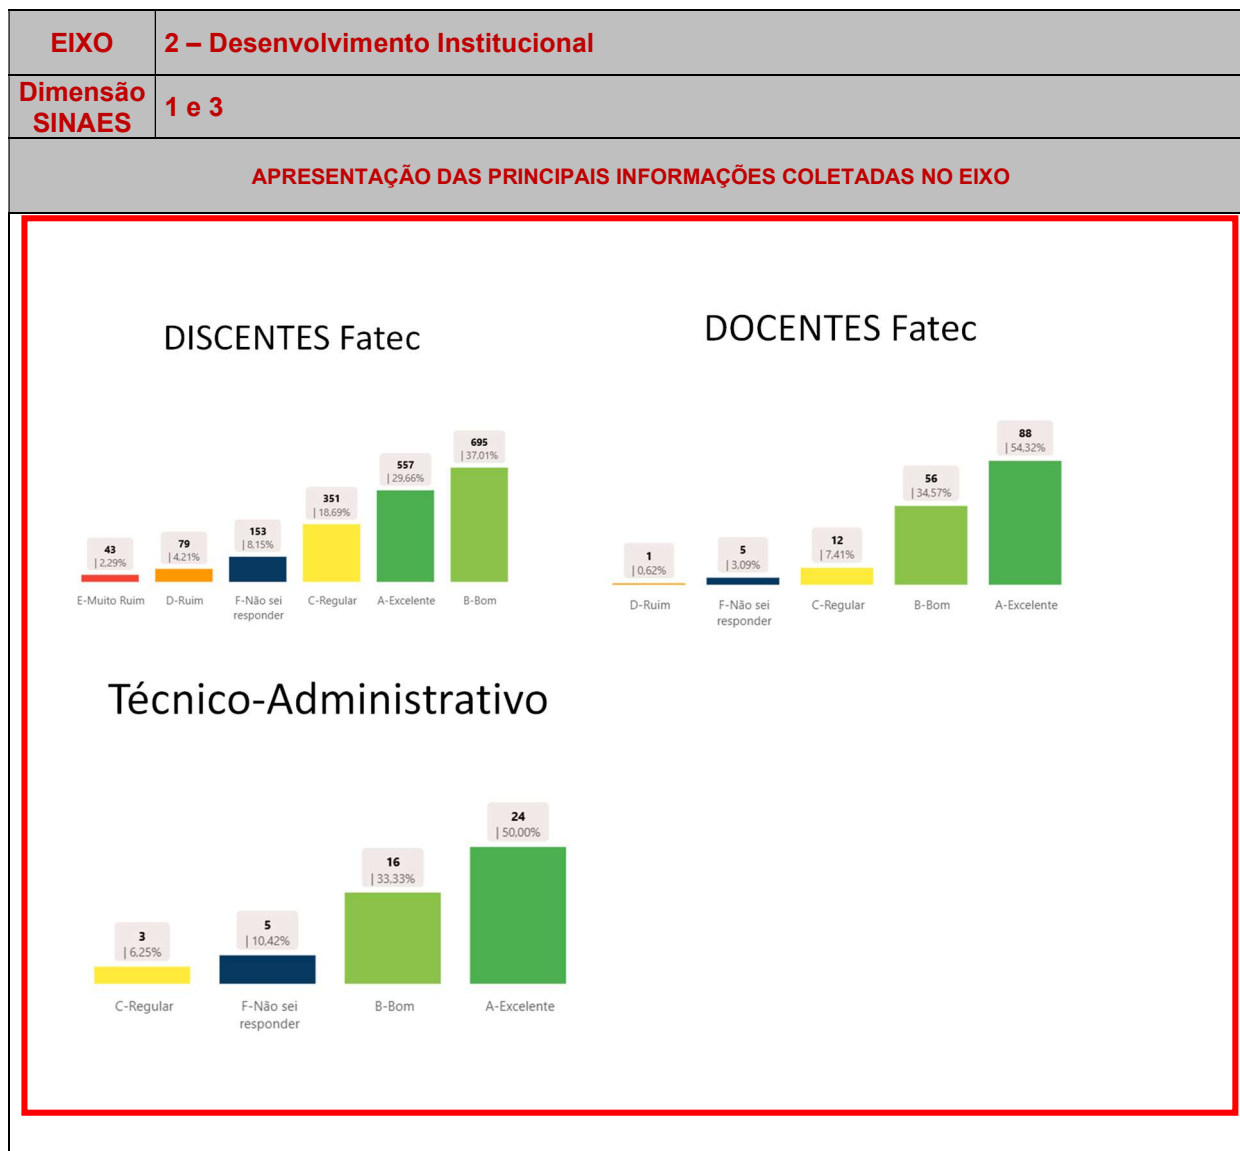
| EIXO | 2 – Desenvolvimento Institucional |
|---|---|
| Dimensão SINAES | 1 e 3 |

APRESENTAÇÃO DAS PRINCIPAIS INFORMAÇÕES COLETADAS NO EIXO

DISCENTES Fatec

43 | 2,29%
79 | 4,21%
153 | 8,15%
351 | 18,69%
557 | 29,66%
695 | 37,01%

E-Muito Ruim
D-Ruim
F-Não sei responder
C-Regular
A-Excelente
B-Bom

DOCENTES Fatec

1 | 0,62%
5 | 3,09%
12 | 7,41%
56 | 34,57%
88 | 54,32%

D-Ruim
F-Não sei responder
C-Regular
B-Bom
A-Excelente

Técnico-Administrativo

3 | 6,25%
5 | 10,42%
16 | 33,33%
24 | 50,00%

C-Regular
F-Não sei responder
B-Bom
A-Excelente